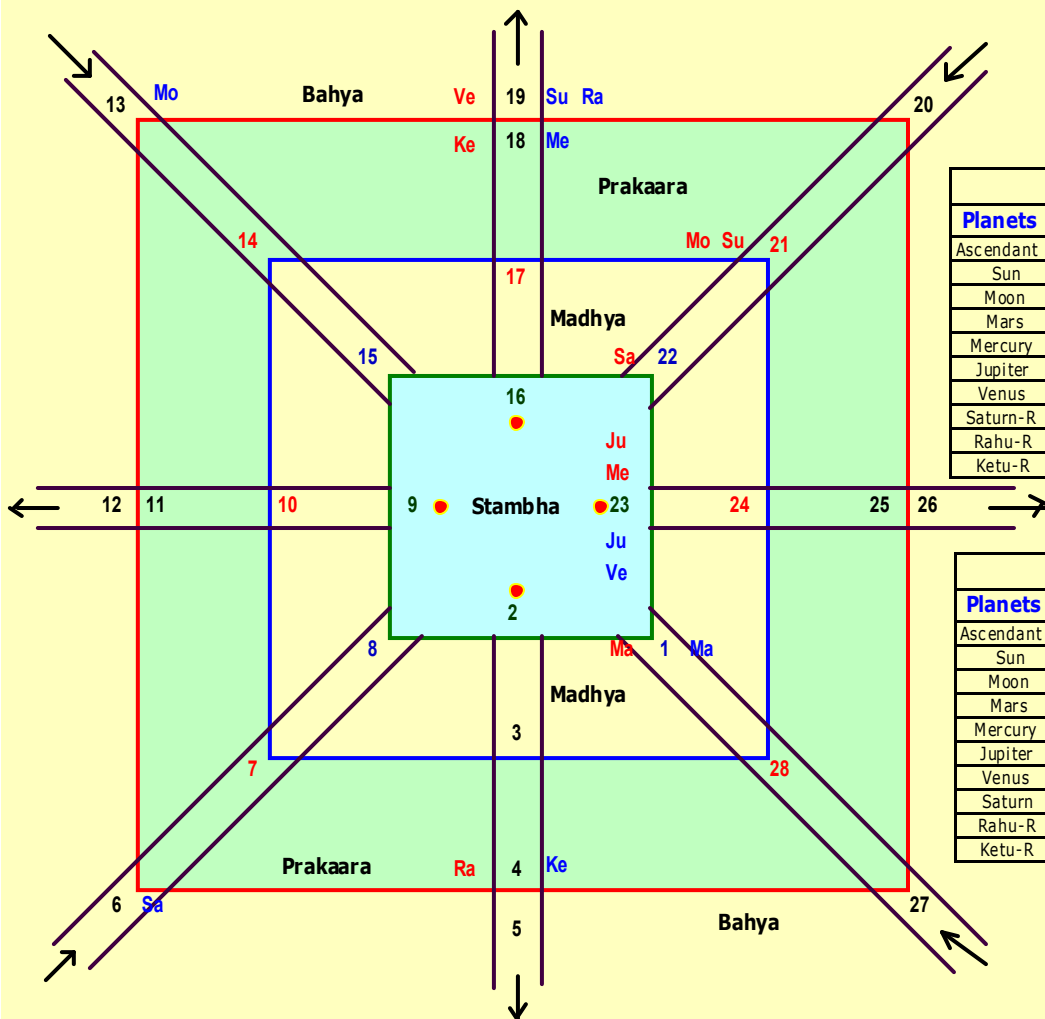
13 Mo

Bahya

Ve 19 Su Ra

Ke 18 Me

20

Prakaara

14

Mo Su 21

17

Madhya

15

Sa 22

16

Ju

Me

12 11 10 9 Stambha 23 24 25 26

Ju

Ve

2

8

Ma 1 Ma

Madhya

3

7

28

Prakaara

Ra 4 Ke

6 Sa

Bahya

27

5

| Planets |
|---|
| Ascendant |
| Sun |
| Moon |
| Mars |
| Mercury |
| Jupiter |
| Venus |
| Saturn-R |
| Rahu-R |
| Ketu-R |

| Planets |
|---|
| Ascendant |
| Sun |
| Moon |
| Mars |
| Mercury |
| Jupiter |
| Venus |
| Saturn |
| Rahu-R |
| Ketu-R |